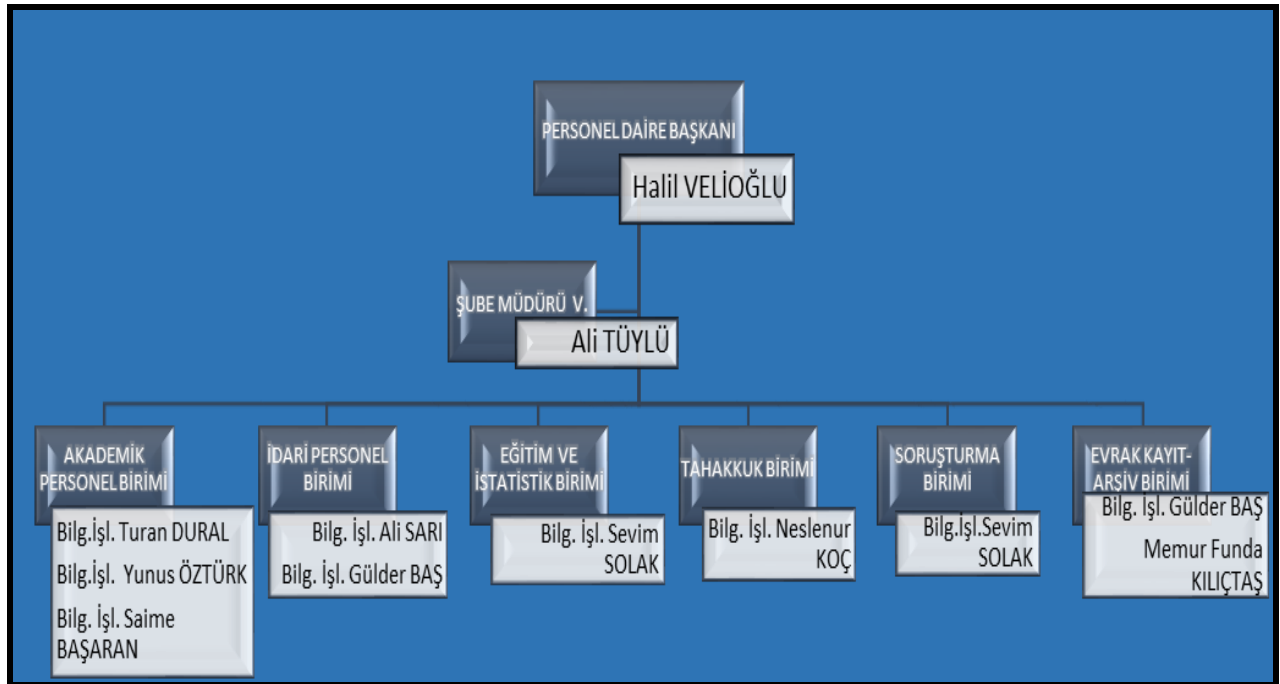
PERSONEL DAİRE BAŞKANI

Halil VELİOĞLU

ŞUBE MÜDÜRÜ V.

Ali TÜYLÜ

AKADEMİK PERSONEL BİRİMİ

Bilg.İşl. Turan DURAL
Bilg.İşl. Yunus ÖZTÜRK
Bilg. İşl. Saime BAŞARAN

İDARİ PERSONEL BİRİMİ

Bilg. İşl. Ali SARI
Bilg. İşl. Gülder BAŞ

EĞİTİM VE İSTATİSTİK BİRİMİ

Bilg. İşl. Sevim SOLAK

TAHAKKUK BİRİMİ

Bilg. İşl. Neslenur KOÇ

SORUŞTURMA BİRİMİ

Bilg.İşl.Sevim SOLAK

EVRAK KAYIT-ARŞİV BİRİMİ

Bilg. İşl. Gülder BAŞ
Memur Funda KILIÇTAŞ